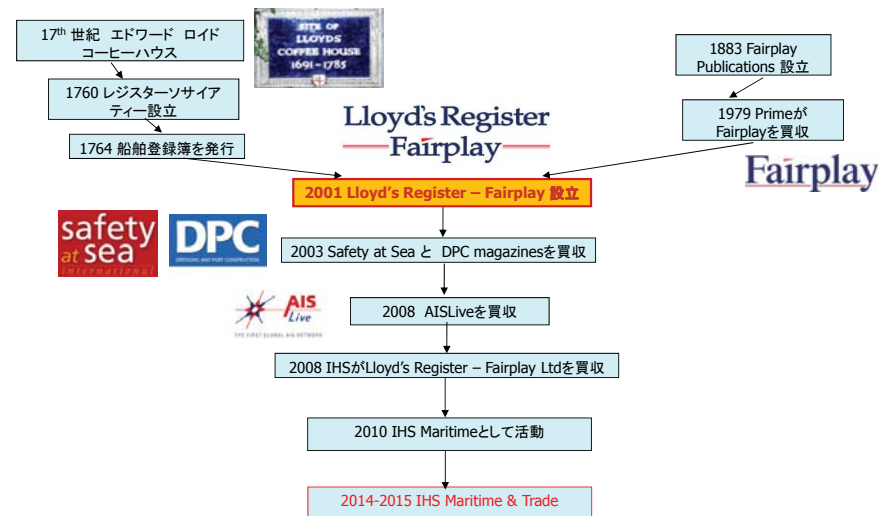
$17^{th}$ 世紀　エドワード　ロイド コーヒーハウス

SITE OF LLOYDS COFFEE HOUSE 1691-1785

1883 Fairplay Publications 設立

1760 レジスターソサイアティー設立

Lloyd's Register Fairplay

1979 Primeが Fairplayを買収

1764 船舶登録簿を発行

Fairplay

2001 Lloyd's Register – Fairplay 設立

safety at sea international

DPC

2003 Safety at Sea と DPC magazinesを買収

AIS Live

2008 AISLiveを買収

2008 IHSがLloyd's Register – Fairplay Ltdを買収

2010 IHS Maritimeとして活動

2014-2015 IHS Maritime & Trade